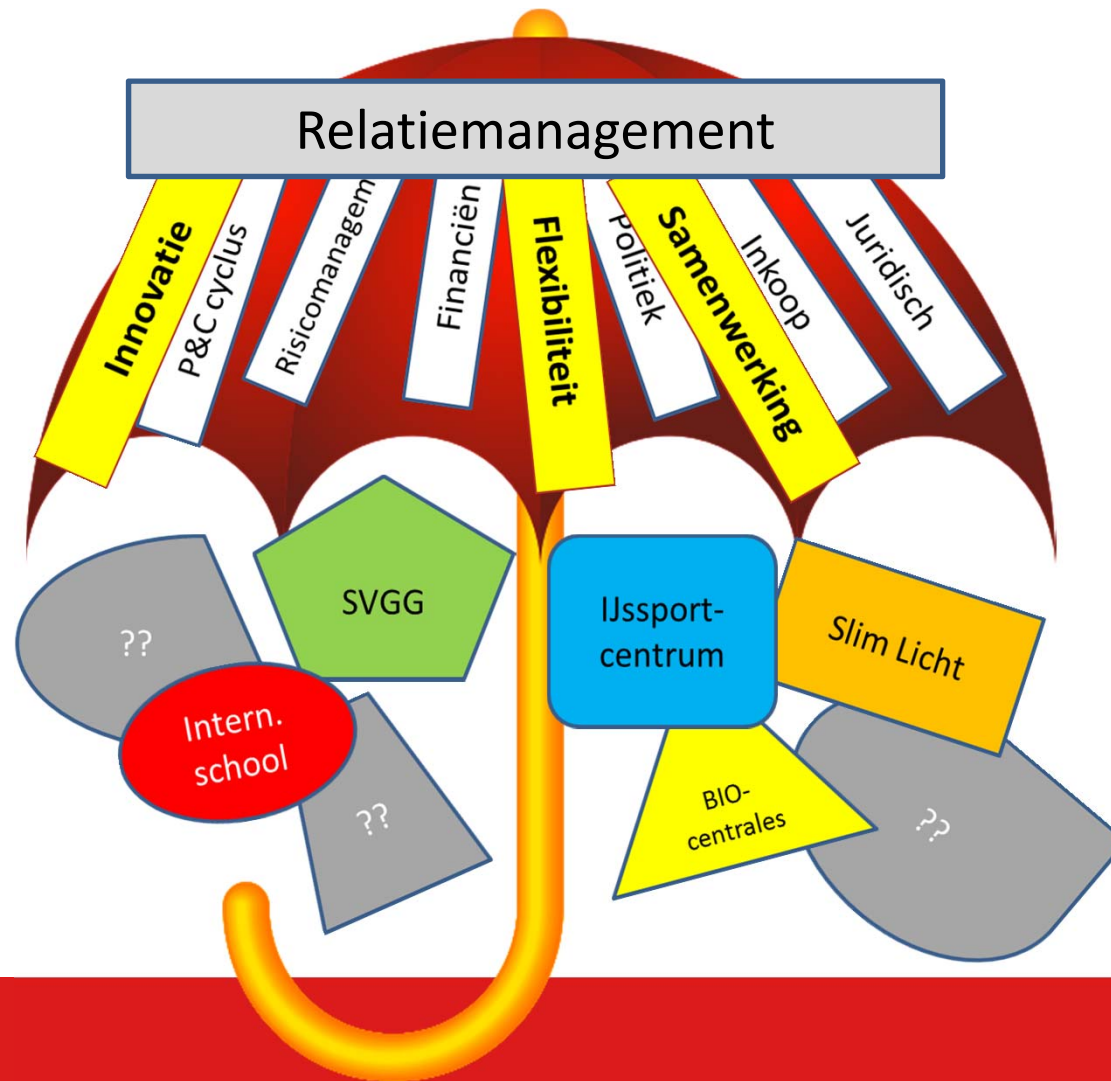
Relatiemanagement

Innovatie

P&C cyclus

Risicomanagem

Financiën

Flexibiliteit

Politiek

Samenwerking

Inkoop

Juridisch

??

SVGG

IJssport-centrum

Slim Licht

Intern. school

??

BIO-centrales

??